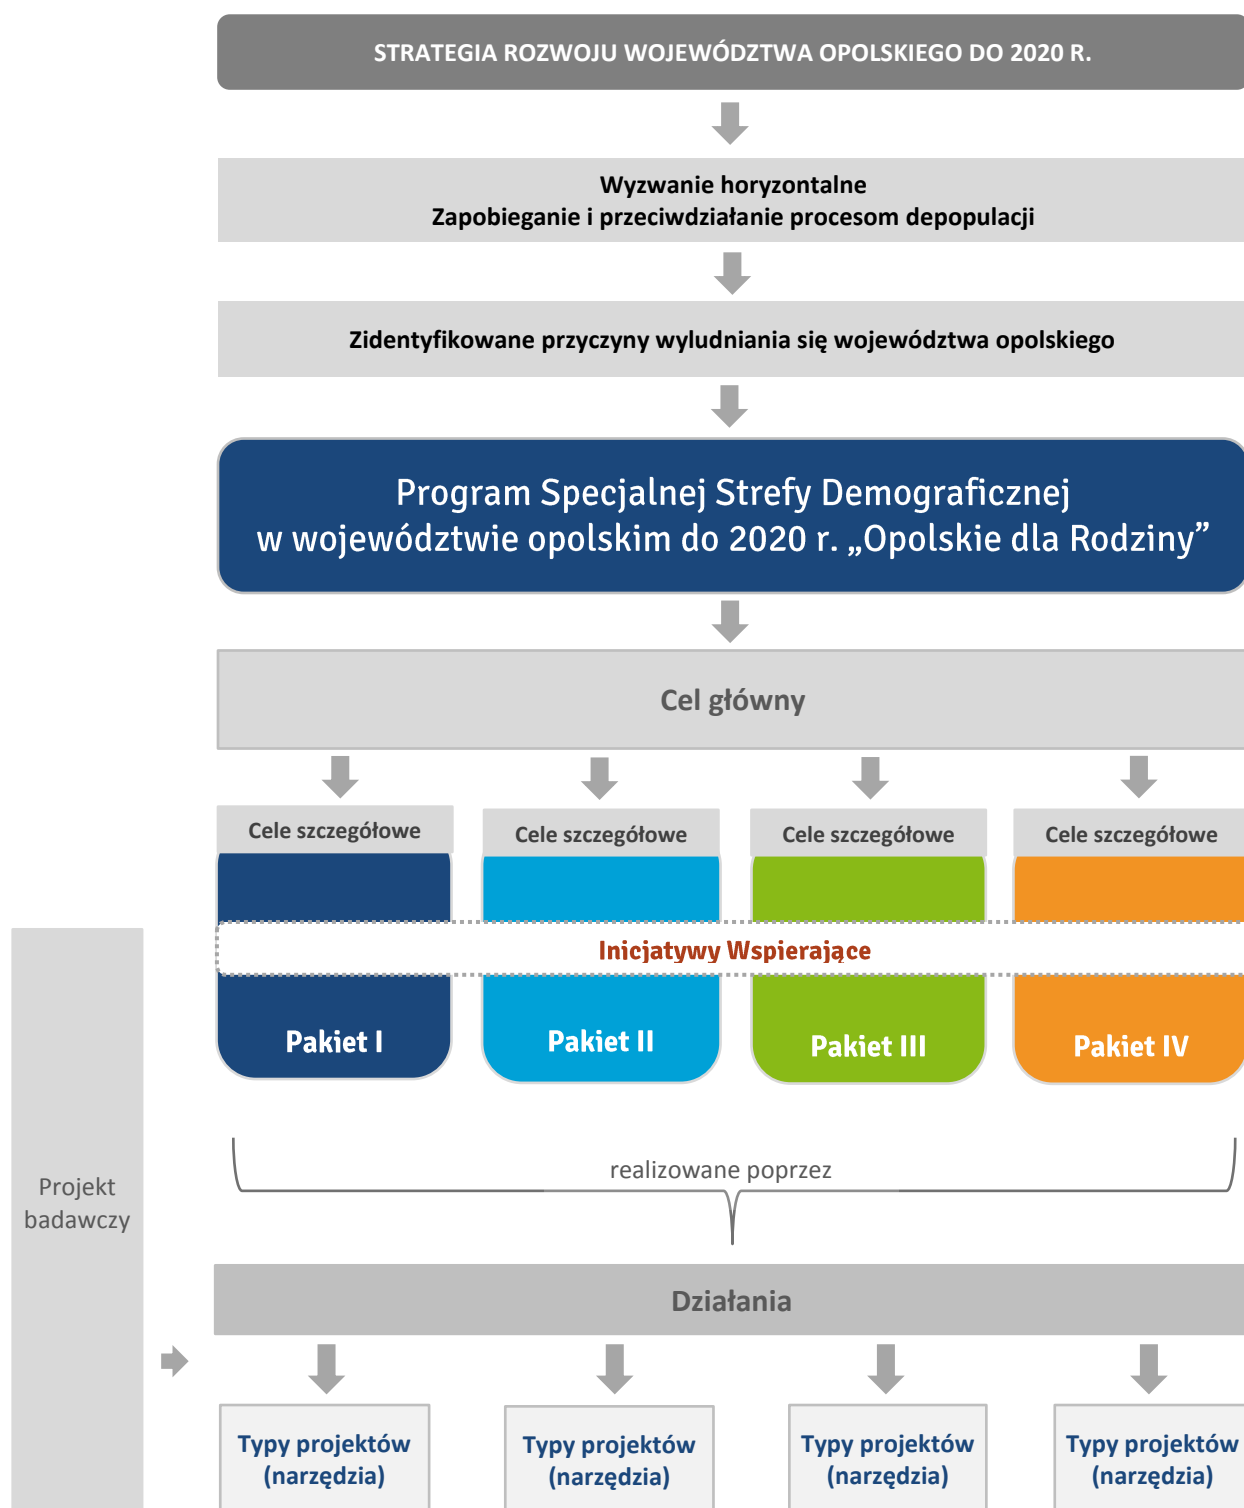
STRATEGIA ROZWOJU WOJEWÓDZTWA OPOLSKIEGO DO 2020 R.

Wyzwanie horyzontalne
Zapobieganie i przeciwdziałanie procesom depopulacji

Zidentyfikowane przyczyny wyludniania się województwa opolskiego

Program Specjalnej Strefy Demograficznej w województwie opolskim do 2020 r. „Opolskie dla Rodziny”

Cel główny

Cele szczegółowe

Cele szczegółowe

Cele szczegółowe

Cele szczegółowe

Inicjatywy Wspierające

Pakiet I

Pakiet II

Pakiet III

Pakiet IV

Projekt badawczy

realizowane poprzez

Działania

Typy projektów (narzędzia)

Typy projektów (narzędzia)

Typy projektów (narzędzia)

Typy projektów (narzędzia)